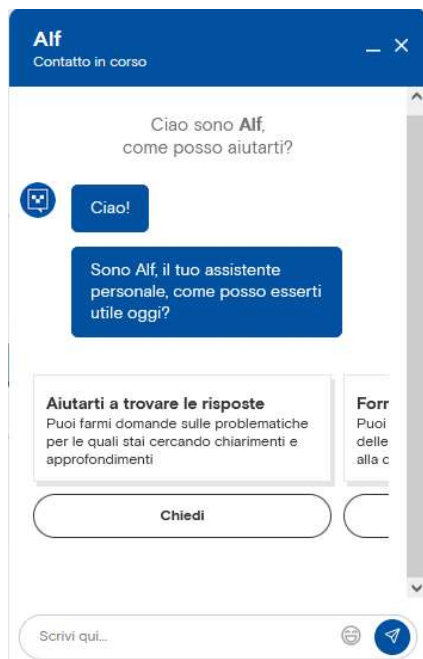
Alf
Contatto in corso

_ ×

Ciao sono **Alf**,
come posso aiutarti?

Ciao!

Sono Alf, il tuo assistente personale, come posso esserti utile oggi?

**Aiutarti a trovare le risposte**
Puoi farmi domande sulle problematiche per le quali stai cercando chiarimenti e approfondimenti

Chiedi

**Forr**
Puoi
delle
alla c

Scrivi qui...